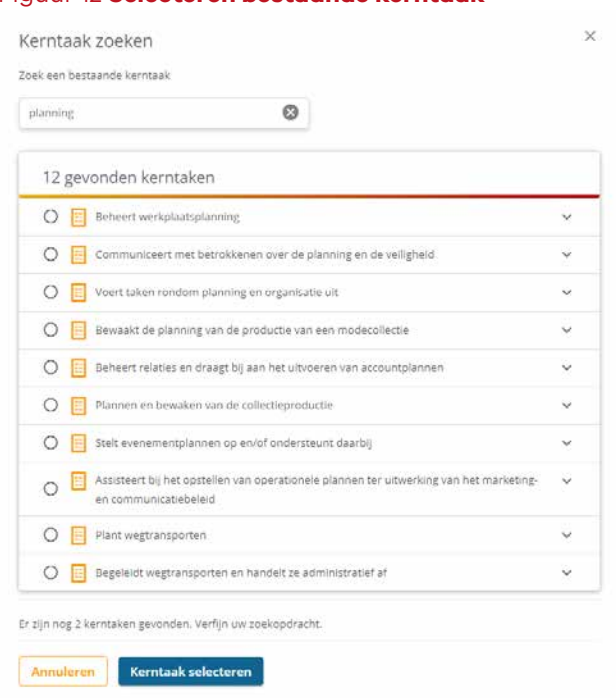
Figuur 12 Selecteren bestaande kerntaak

Kerntaak zoeken

×

Zoek een bestaande kerntaak

planning

12 gevonden kerntaken

Beheert werkplaatsplanning

Communiceert met betrokkenen over de planning en de veiligheid

Voert taken rondom planning en organisatie uit

Bewaakt de planning van de productie van een modecollectie

Beheert relaties en draagt bij aan het uitvoeren van accountplannen

Plannen en bewaken van de collectieproductie

Stelt evenementplannen op en/of ondersteunt daarbij

Assisteert bij het opstellen van operationele plannen ter uitwerking van het marketing- en communicatiebeleid

Plant wegtransporten

Begeleidt wegtransporten en handelt ze administratief af

Er zijn nog 2 kerntaken gevonden. Verfijn uw zoekopdracht.

Annuleren

Kerntaak selecteren